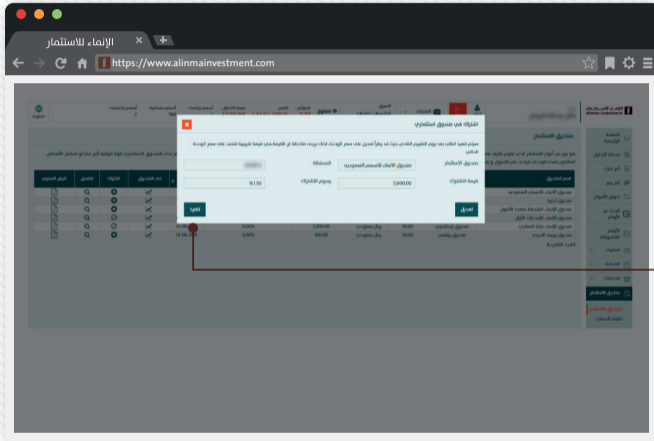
الإنماء للاستثمار
https://www.alinmainvestment.com

اشتراك في صندوق استثماري

صندوق الاستثمار
صندوق الإنماء للاسهم السعودية
المحفظة
قيمة الاشتراك
5,000.00
رسوم الاشتراك
%1.50
تعديل
تنفيذ

صناديق الاستثمار
الإنماء للاستثمار
English